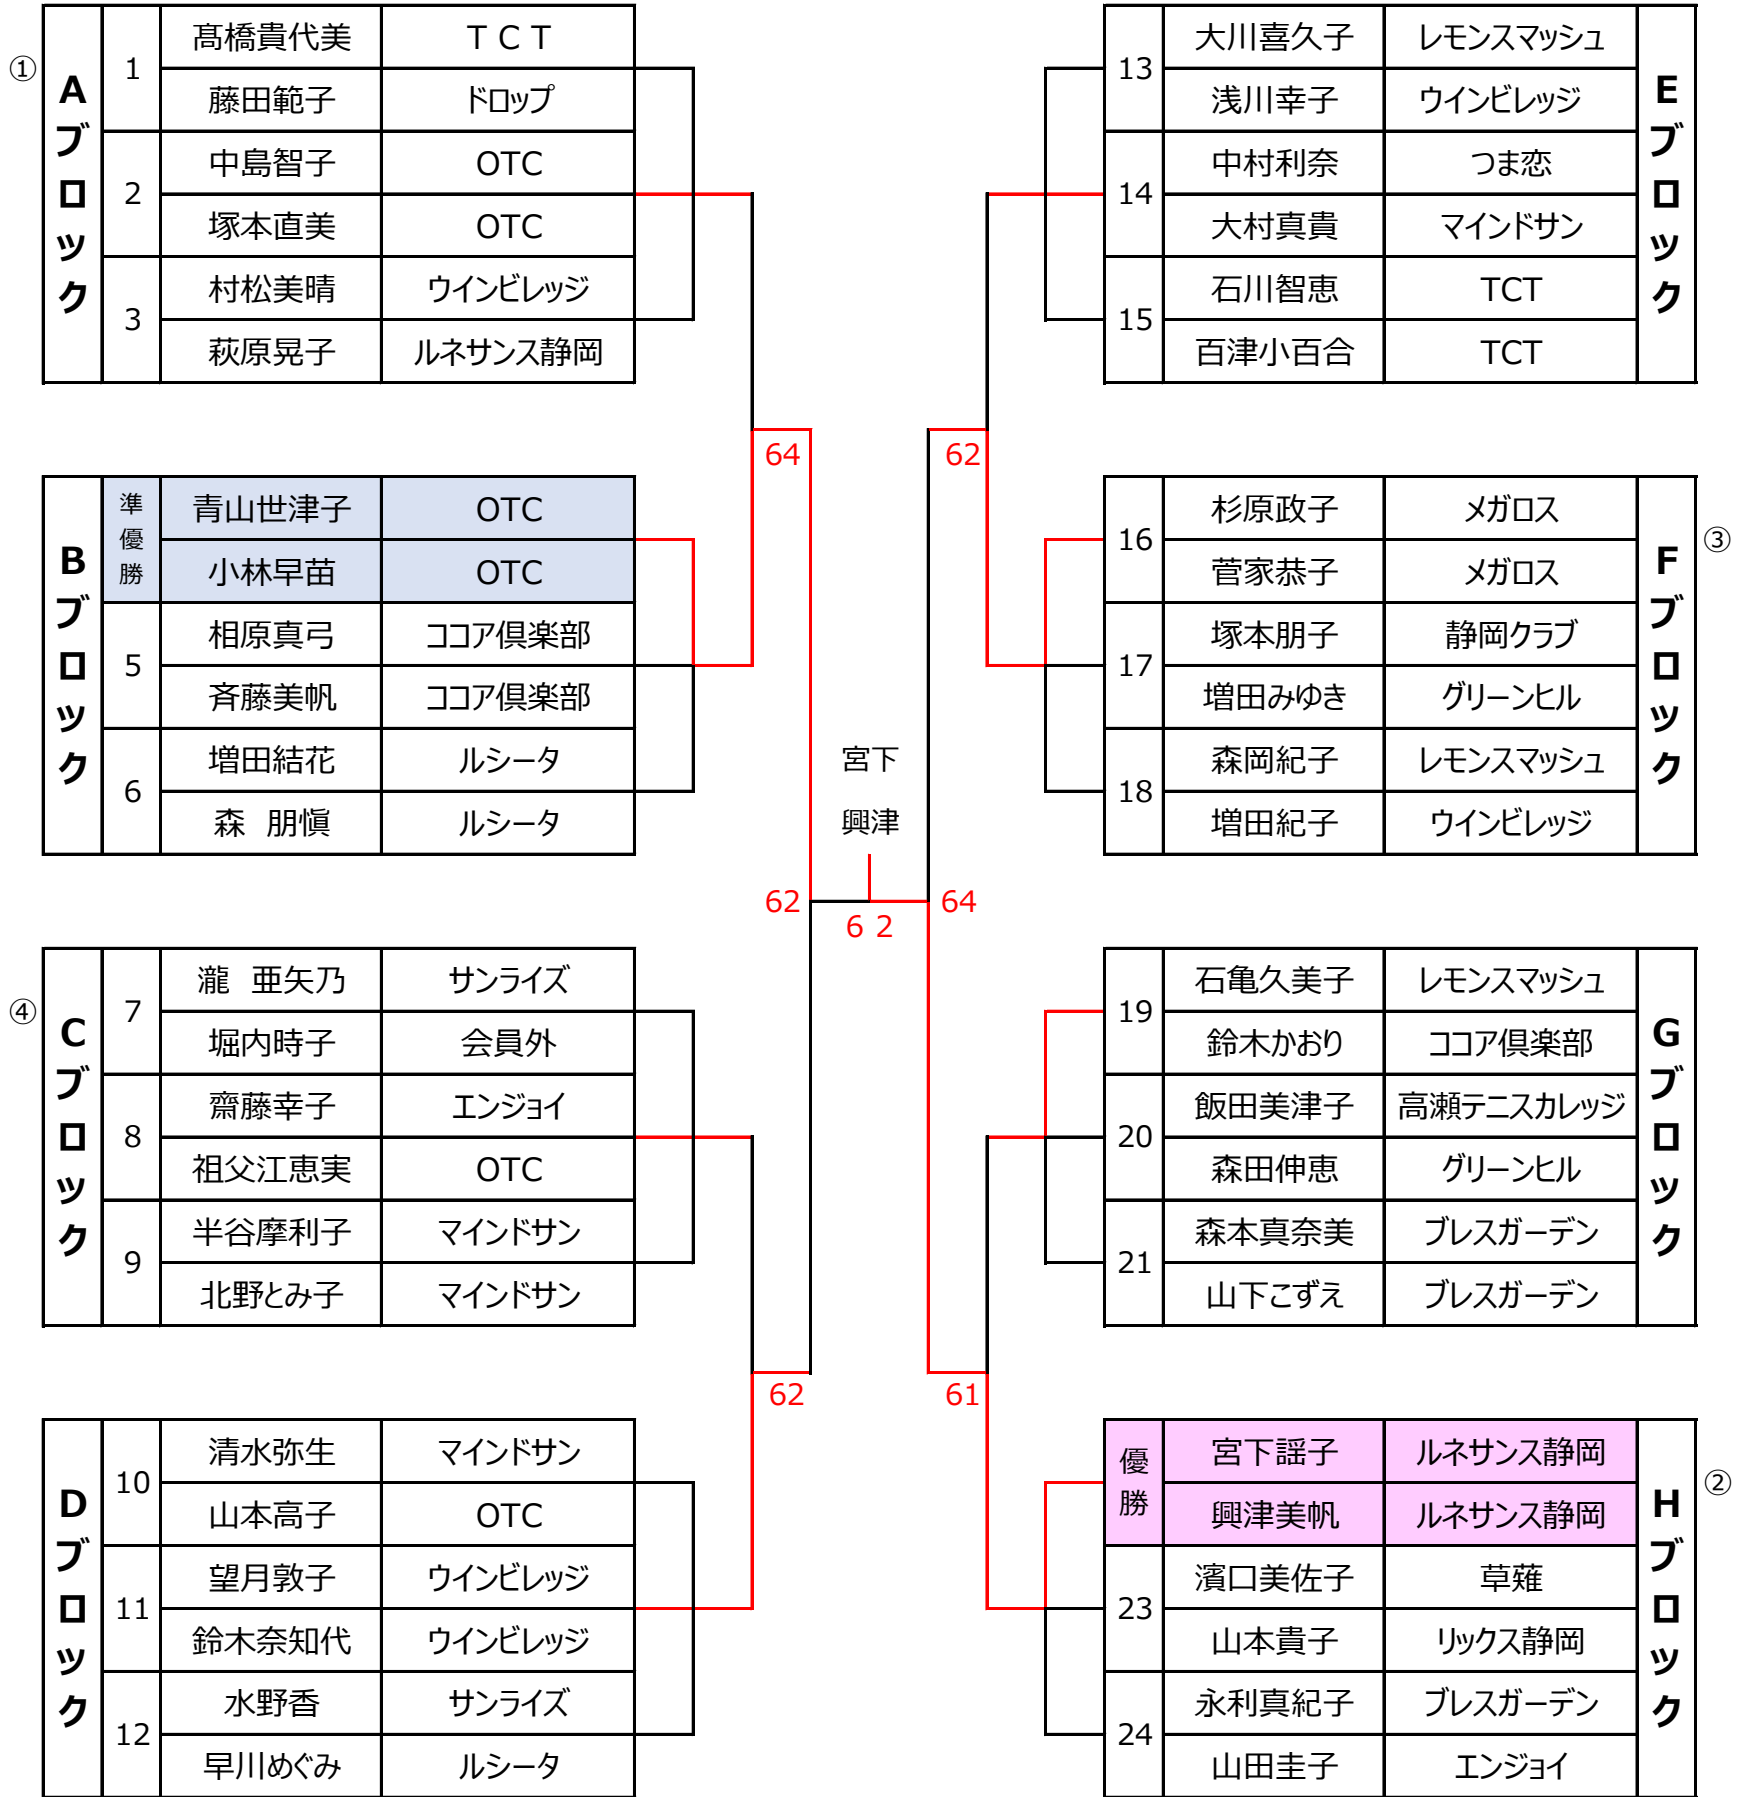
①

| Aブロック | 1 | 髙橋貴代美 | ＴＣＴ |
|---|---|---|---|
| | | 藤田範子 | ドロップ |
| | 2 | 中島智子 | OTC |
| | | 塚本直美 | OTC |
| | 3 | 村松美晴 | ウインビレッジ |
| | | 萩原晃子 | ルネサンス静岡 |

| Bブロック | 準優勝 | 青山世津子 | OTC |
|---|---|---|---|
| | | 小林早苗 | OTC |
| | 5 | 相原真弓 | ココア倶楽部 |
| | | 斉藤美帆 | ココア倶楽部 |
| | 6 | 増田結花 | ルシータ |
| | | 森　朋愼 | ルシータ |

④

| Cブロック | 7 | 瀧　亜矢乃 | サンライズ |
|---|---|---|---|
| | | 堀内時子 | 会員外 |
| | 8 | 齋藤幸子 | エンジョイ |
| | | 祖父江恵実 | OTC |
| | 9 | 半谷摩利子 | マインドサン |
| | | 北野とみ子 | マインドサン |

| Dブロック | 10 | 清水弥生 | マインドサン |
|---|---|---|---|
| | | 山本高子 | OTC |
| | 11 | 望月敦子 | ウインビレッジ |
| | | 鈴木奈知代 | ウインビレッジ |
| | 12 | 水野香 | サンライズ |
| | | 早川めぐみ | ルシータ |

64
62
62

宮下
興津
6 2

62
64
61

| 13 | 大川喜久子 | レモンスマッシュ | Eブロック |
|---|---|---|---|
| | 浅川幸子 | ウインビレッジ | |
| 14 | 中村利奈 | つま恋 | |
| | 大村真貴 | マインドサン | |
| 15 | 石川智恵 | TCT | |
| | 百津小百合 | TCT | |

③

| 16 | 杉原政子 | メガロス | Fブロック |
|---|---|---|---|
| | 菅家恭子 | メガロス | |
| 17 | 塚本朋子 | 静岡クラブ | |
| | 増田みゆき | グリーンヒル | |
| 18 | 森岡紀子 | レモンスマッシュ | |
| | 増田紀子 | ウインビレッジ | |

| 19 | 石亀久美子 | レモンスマッシュ | Gブロック |
|---|---|---|---|
| | 鈴木かおり | ココア倶楽部 | |
| 20 | 飯田美津子 | 高瀬テニスカレッジ | |
| | 森田伸恵 | グリーンヒル | |
| 21 | 森本真奈美 | ブレスガーデン | |
| | 山下こずえ | ブレスガーデン | |

②

| 優勝 | 宮下謡子 | ルネサンス静岡 | Hブロック |
|---|---|---|---|
| | 興津美帆 | ルネサンス静岡 | |
| 23 | 濱口美佐子 | 草薙 | |
| | 山本貴子 | リックス静岡 | |
| 24 | 永利真紀子 | ブレスガーデン | |
| | 山田圭子 | エンジョイ | |